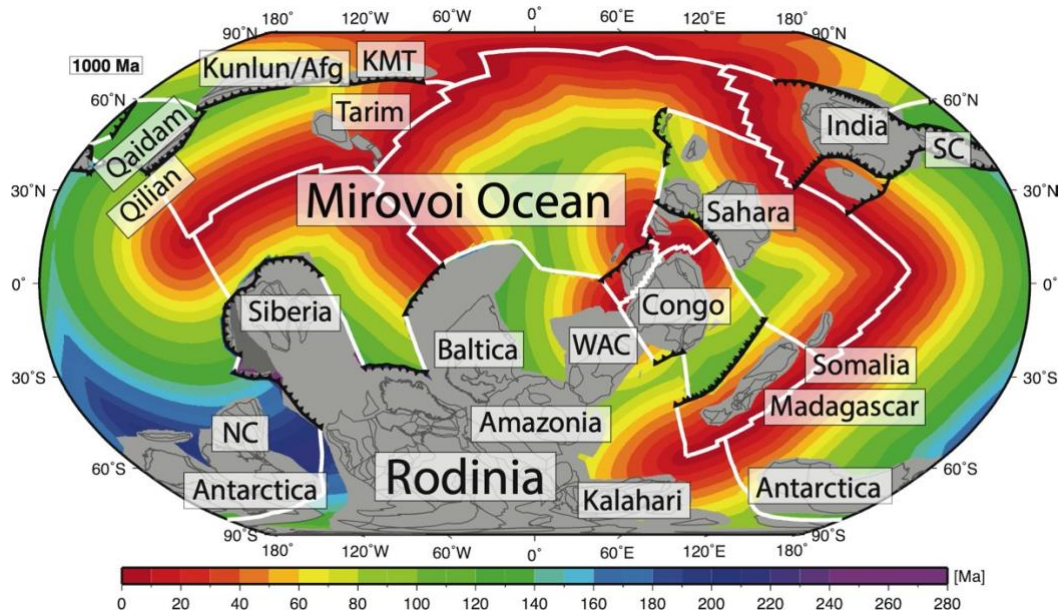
1000 Ma

90°N 180° 120°W 60°W 0° 60°E 120°E 180° 90°N

60°N 60°N

30°N 30°N

0° 0°

30°S 30°S

60°S 60°S

90°S 180° 120°W 60°W 0° 60°E 120°E 180° 90°S

Kunlun/Afg

KMT

Tarim

Qaidam

Qilian

India

SC

Mirovoi Ocean

Sahara

Siberia

Congo

Baltica

WAC

Somalia

Madagascar

Amazonia

NC

Rodinia

Antarctica

Kalahari

Antarctica

[Ma]

0 20 40 60 80 100 120 140 160 180 200 220 240 260 280